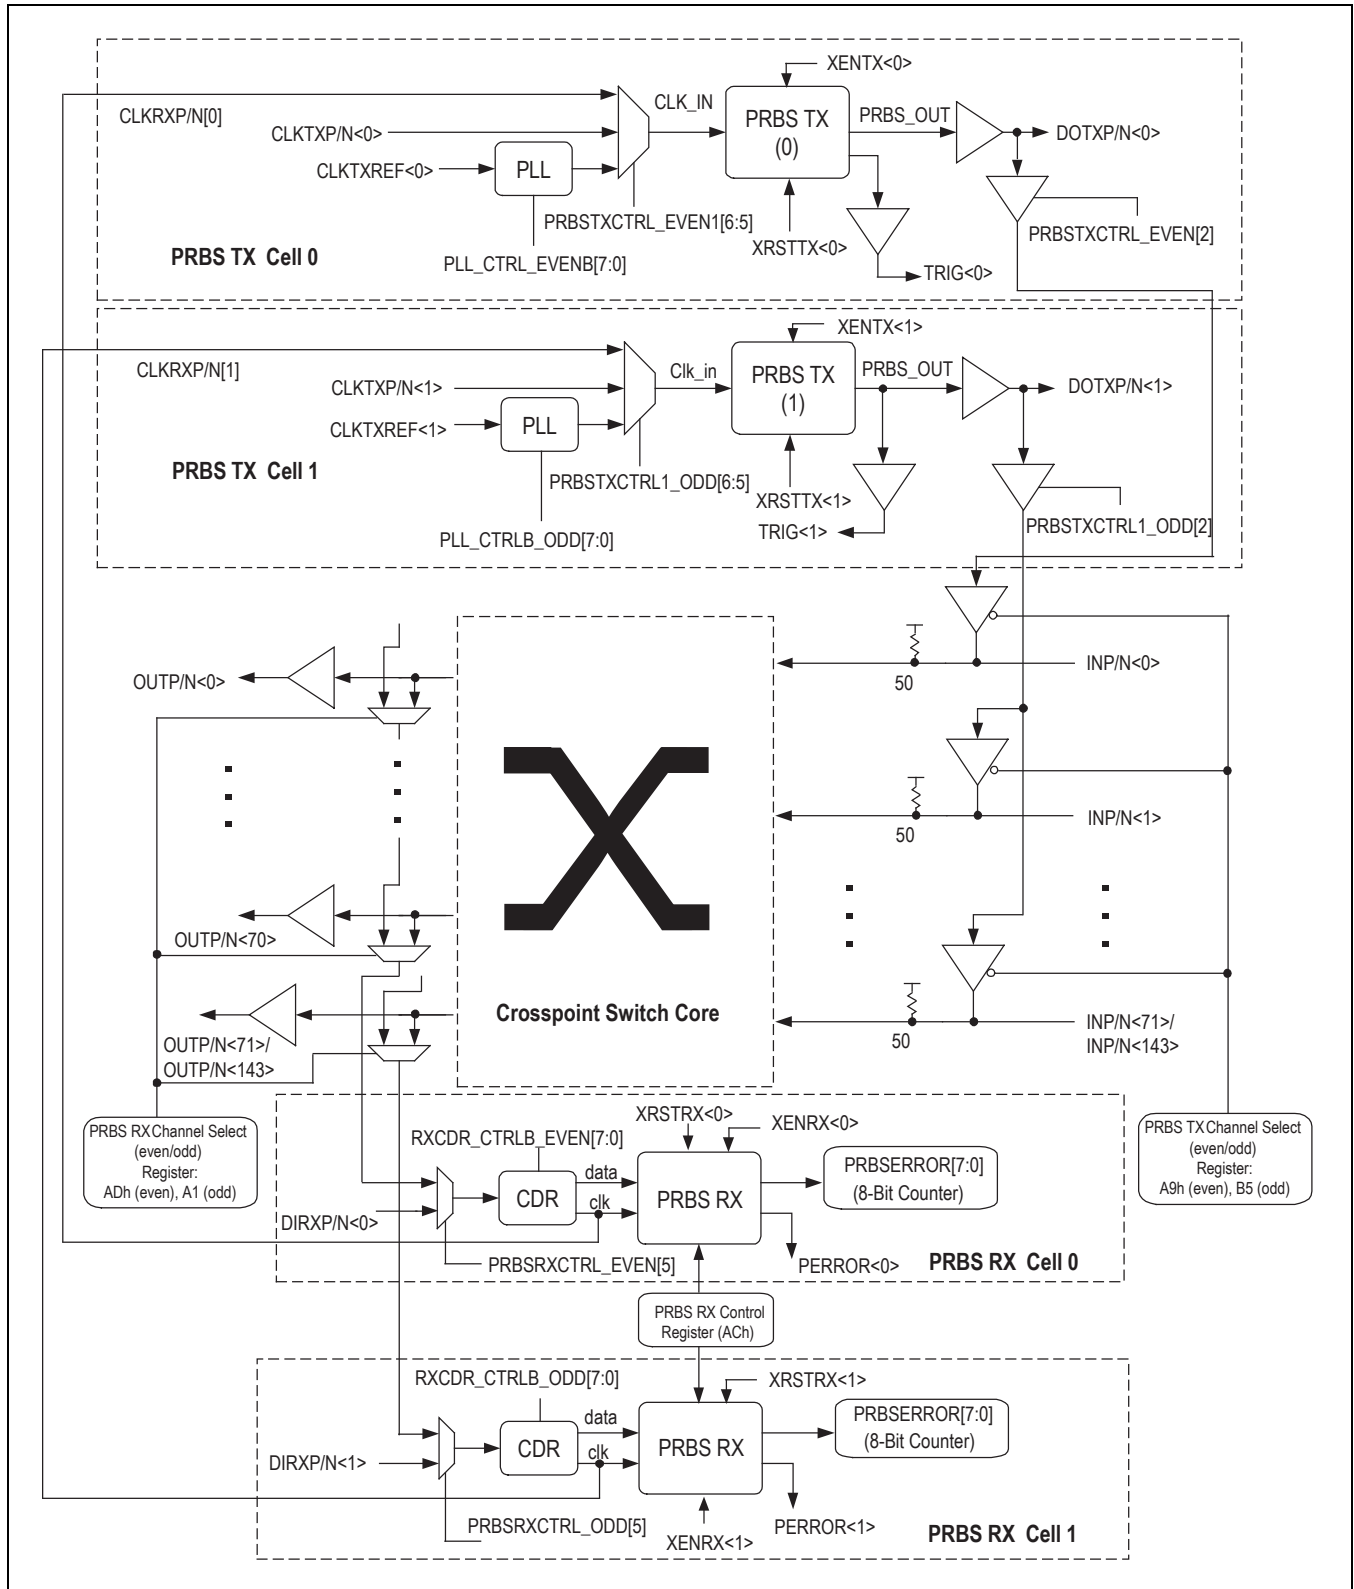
XENTX<0>
CLKRXP/N[0]
CLK_IN
PRBS TX
(0)
PRBS_OUT
DOTXP/N<0>
CLKTXP/N<0>
CLKTXREF<0>
PLL
PRBSTXCTRL_EVEN1[6:5]
XRSTTX<0>
PRBSTXCTRL_EVEN[2]
PRBS TX Cell 0
PLL_CTRL_EVENB[7:0]
TRIG<0>

XENTX<1>
CLKRXP/N[1]
Clk_in
PRBS TX
(1)
PRBS_OUT
DOTXP/N<1>
CLKTXP/N<1>
CLKTXREF<1>
PLL
PRBS TX Cell 1
PRBSTXCTRL1_ODD[6:5]
XRSTTX<1>
TRIG<1>
PRBSTXCTRL1_ODD[2]
PLL_CTRLB_ODD[7:0]

OUTP/N<0>
INP/N<0>
50
INP/N<1>
50
OUTP/N<70>
OUTP/N<71>/
OUTP/N<143>
Crosspoint Switch Core
INP/N<71>/
INP/N<143>
50

PRBS RX Channel Select (even/odd) Register: ADh (even), A1 (odd)
XRSTRX<0>
XENRX<0>
RXCDR_CTRLB_EVEN[7:0]
data
CDR
clk
PRBS RX
PRBSERROR[7:0]
(8-Bit Counter)
PRBS TX Channel Select (even/odd) Register: A9h (even), B5 (odd)
DIRXP/N<0>
PRBSRXCTRL_EVEN[5]
PERROR<0>
PRBS RX Cell 0
PRBS RX Control Register (ACh)

RXCDR_CTRLB_ODD[7:0]
XRSTRX<1>
data
CDR
clk
PRBS RX
PRBSERROR[7:0]
(8-Bit Counter)
DIRXP/N<1>
PRBSRXCTRL_ODD[5]
XENRX<1>
PERROR<1>
PRBS RX Cell 1